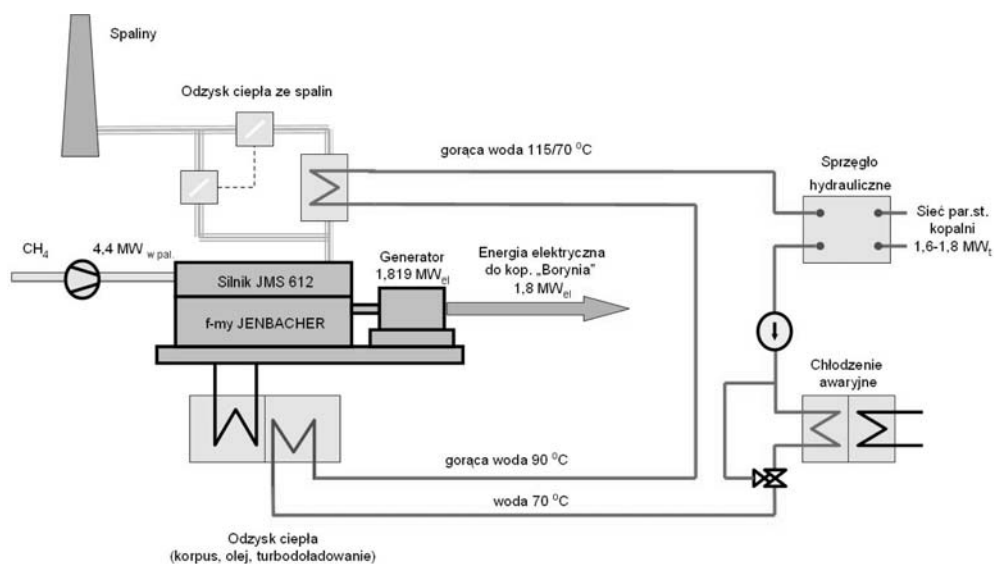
Spaliny

Odzysk ciepła ze spalin

gorąca woda 115/70 $^0$C

Sprzęgło hydrauliczne

Sieć par.st. kopalni 1,6-1,8 MW$_t$

CH$_4$

4,4 MW $_{w\ pal.}$

Silnik JMS 612

f-my JENBACHER

Generator 1,819 MW$_{el}$

Energia elektryczna do kop. „Borynia" 1,8 MW$_{el}$

Chłodzenie awaryjne

gorąca woda 90 $^0$C

woda 70 $^0$C

Odzysk ciepła (korpus, olej, turbodoładowanie)